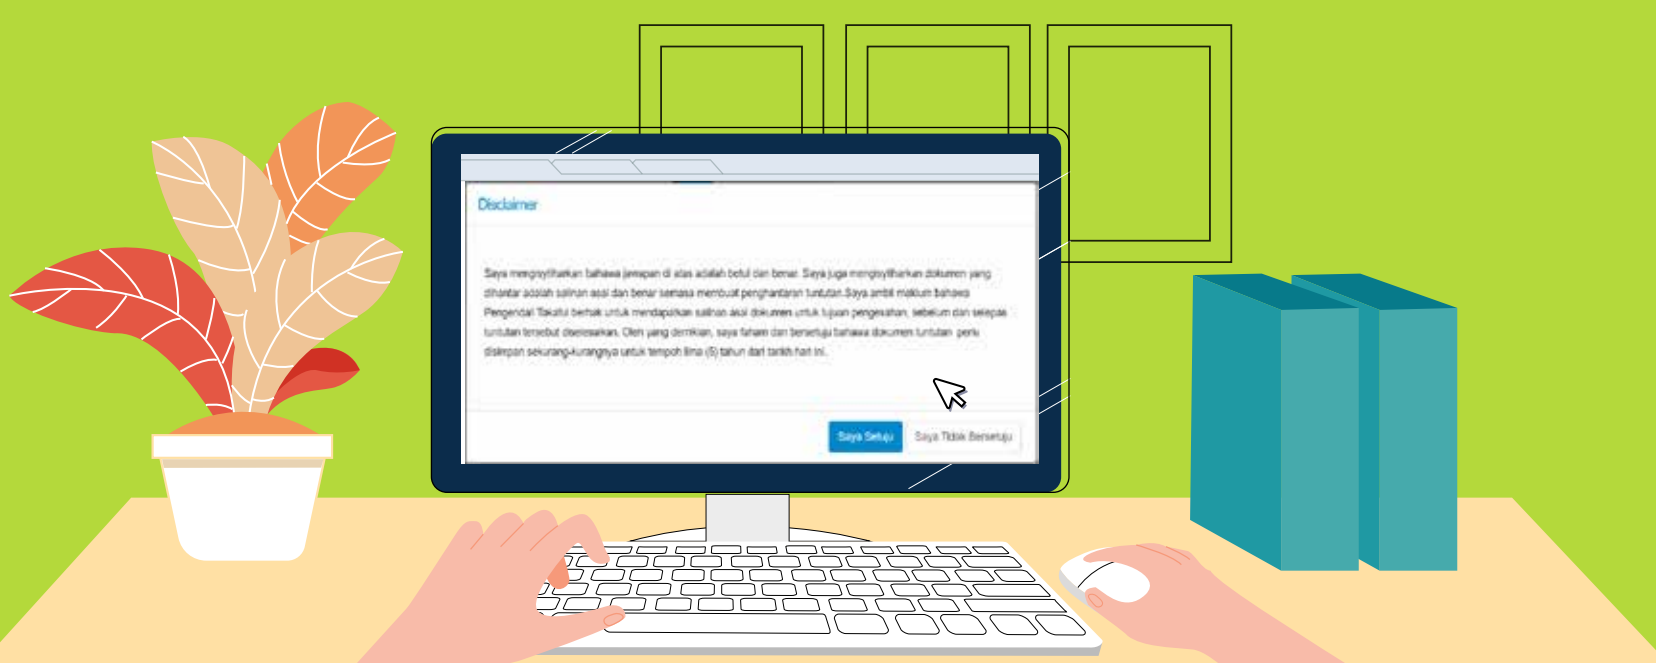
Disclaimer

Saya mengisytiharkan bahawa jawapan di atas adalah betul dan benar. Saya juga mengisytiharkan dokumen yang dihantar adalah salinan asal dan benar semasa membuat penghantaran tuntutan. Saya ambil maklum bahawa Pengendali Takaful berhak untuk mendapatkan salinan asal dokumen untuk tujuan pengesahan, sebelum dan selepas tuntutan tersebut diselesaikan. Oleh yang demikian, saya faham dan bersetuju bahawa dokumen tuntutan perlu disimpan sekurang-kurangnya untuk tempoh lima (5) tahun dari tarikh hari ini.

Saya Setuju

Saya Tidak Bersetuju